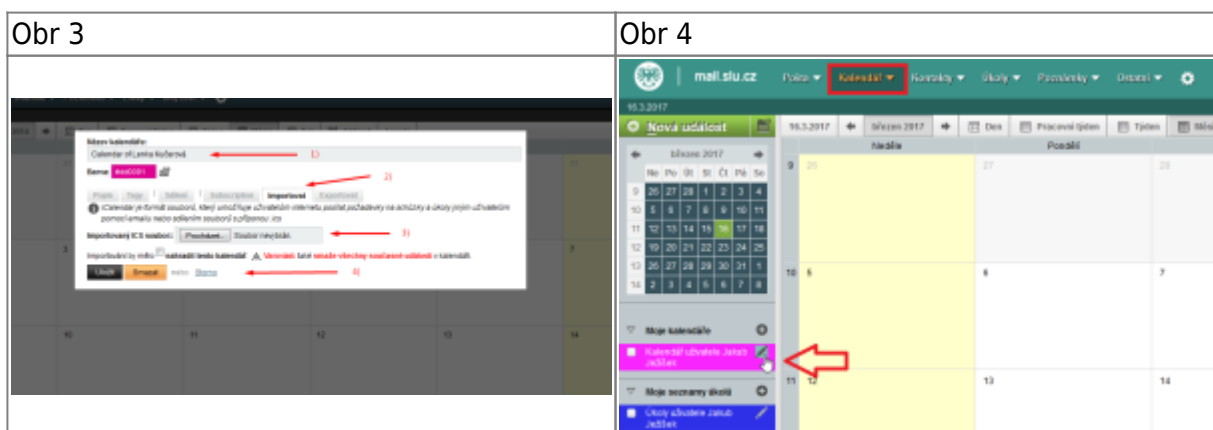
| Obr 3 | Obr 4 |
|---|---|
| Název kalendáře: Calendar of Lenka Kučerová 1) Barva: #ee0091 2) Práva Tagy Sdílení Subscription Importovat Exportovat iCalendar je formát souborů, který umožňuje uživatelům internetu posílat požadavky na schůzky a úkoly jiným uživatelům pomocí emailu nebo sdílením souborů s příponou .ics Importovaný ICS soubor: Procházet... Soubor nevybrán. 3) Importované by mělo nahradit tento kalendář Varování: takté smaže všechny současné události v kalendáři. Uložit Smazat nebo Storno 4) 3 10 11 12 | mail.slu.cz Pošta Kalendář Kontakty Úkoly Poznámky Ostatní 16.3.2017 Nová událost 16.3.2017 březen 2017 Den Pracovní týden Týden Měs březen 2017 Ne Po Út St Čt Pá So 9 26 27 28 1 2 3 4 10 5 6 7 8 9 10 11 11 12 13 14 15 16 17 18 12 19 20 21 22 23 24 25 13 26 27 28 29 30 31 1 14 2 3 4 5 6 7 8 Neděle Pondělí 9 26 27 28 10 5 6 7 11 12 13 14 Moje kalendáře Kalendář uživatele Jakub Ježíšek Moje seznamy úkolů Úkoly uživatele Jakub Ježíšek |